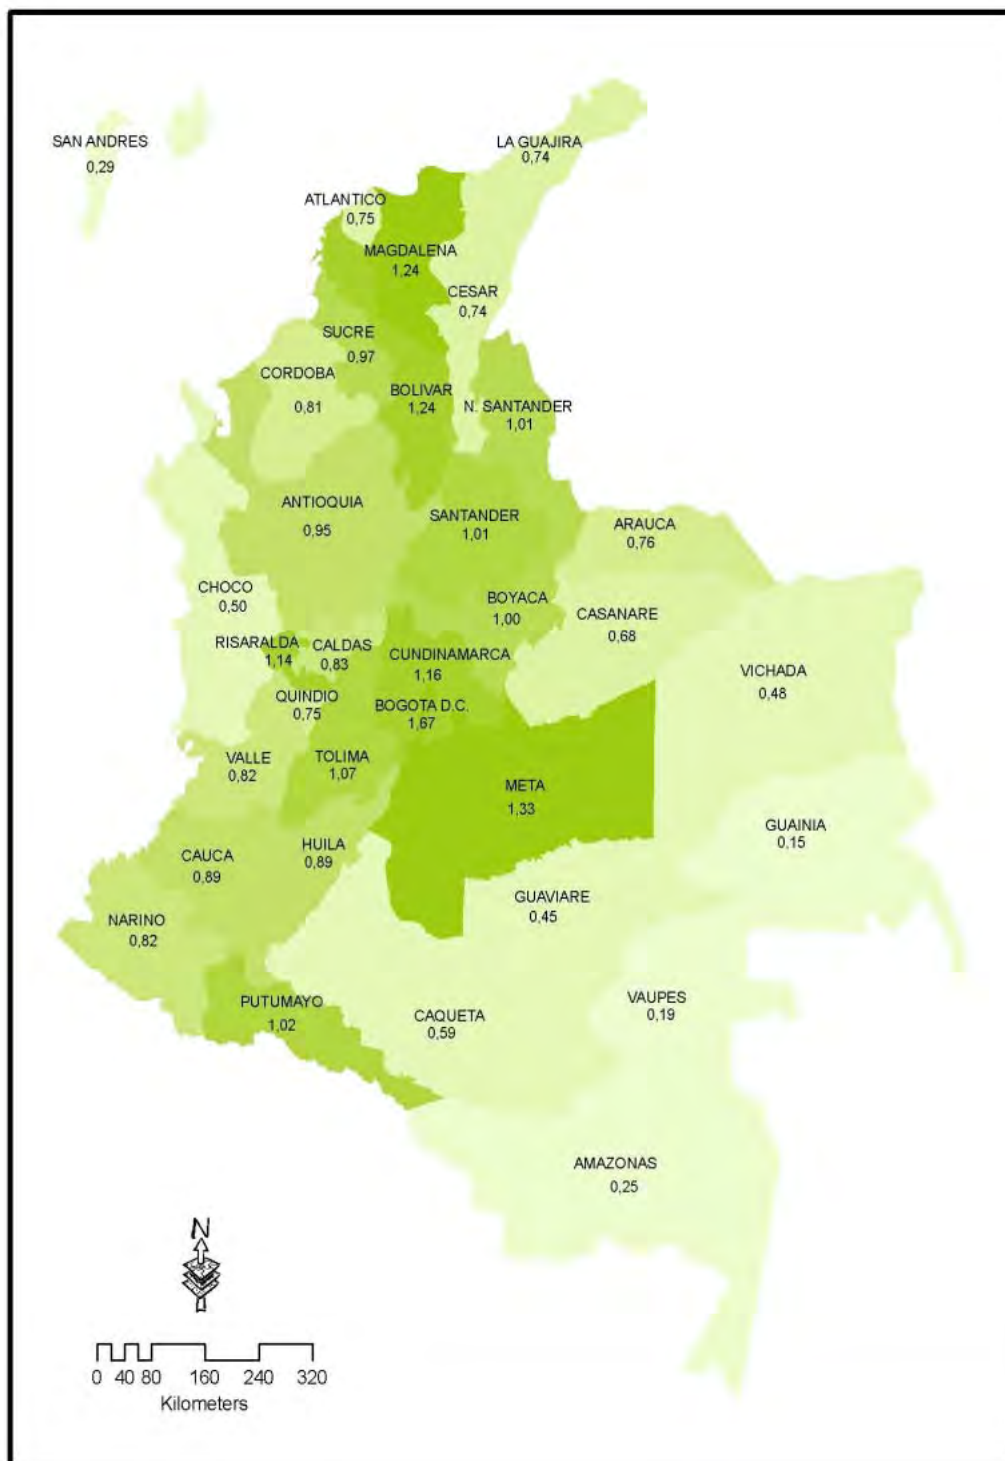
SAN ANDRES
0,29

LA GUAJIRA
0,74

ATLANTICO
0,75

MAGDALENA
1,24

CESAR
0,74

SUCRE
0,97

CORDOBA
0,81

BOLIVAR
1,24

N. SANTANDER
1,01

ANTIOQUIA
0,95

SANTANDER
1,01

ARAUCA
0,76

CHOCO
0,50

BOYACA
1,00

CASANARE
0,68

RISARALDA
1,14

CALDAS
0,83

CUNDINAMARCA
1,16

VICHADA
0,48

QUINDIO
0,75

BOGOTA D.C.
1,67

VALLE
0,82

TOLIMA
1,07

META
1,33

GUAINIA
0,15

CAUCA
0,89

HUILA
0,89

GUAVIARE
0,45

NARINO
0,82

PUTUMAYO
1,02

CAQUETA
0,59

VAUPES
0,19

AMAZONAS
0,25

N

0 40 80 160 240 320
Kilometers